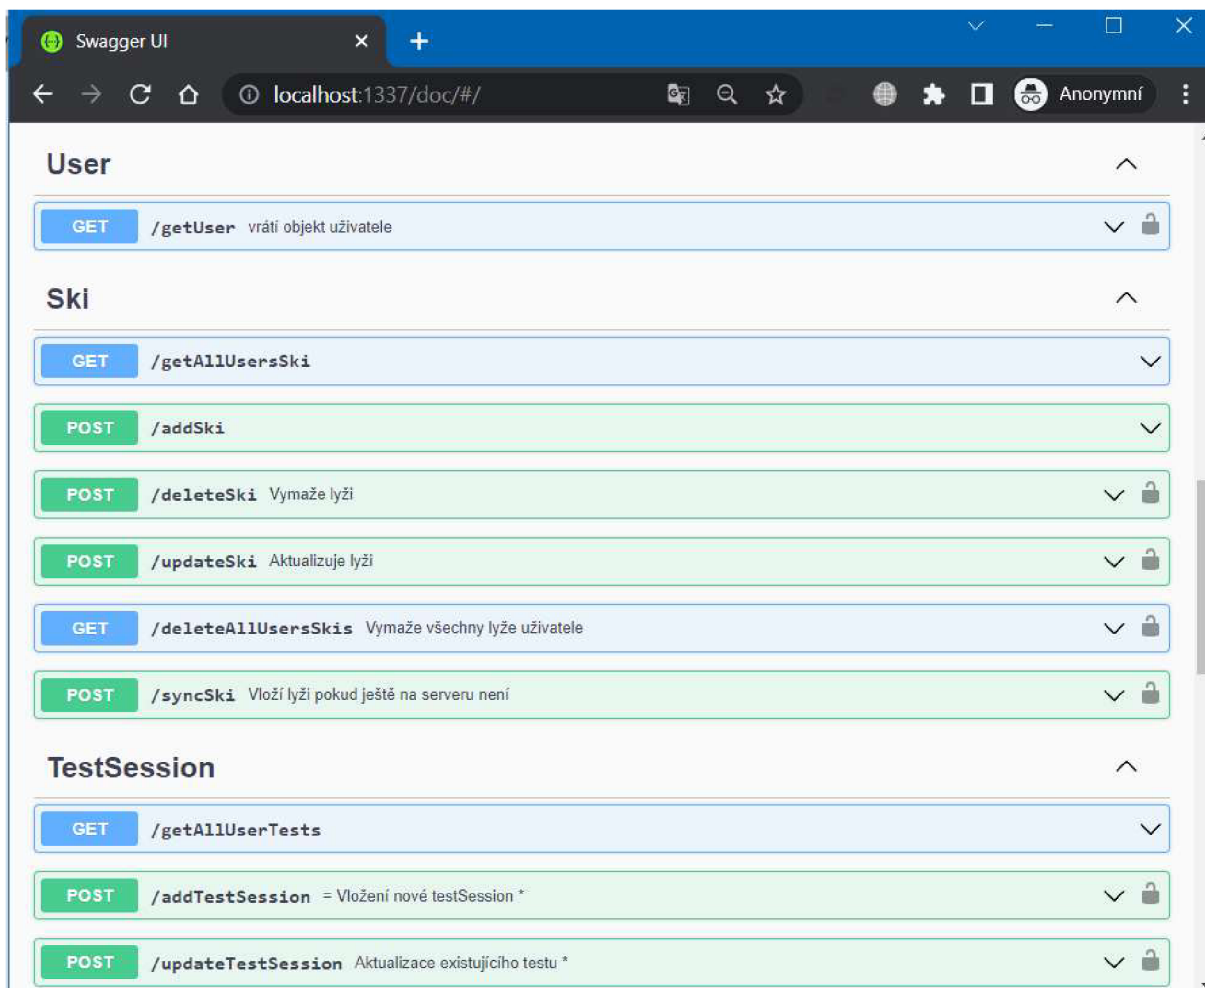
Swagger UI

localhost:1337/doc/#/

Anonymní

User

GET /getUser vrátí objekt uživatele

Ski

GET /getAllUsersSki

POST /addSki

POST /deleteSki Vymaže lyži

POST /updateSki Aktualizuje lyži

GET /deleteAllUsersSkis Vymaže všechny lyže uživatele

POST /syncSki Vloží lyži pokud ještě na serveru není

TestSession

GET /getAllUserTests

POST /addTestSession = Vložení nové testSession *

POST /updateTestSession Aktualizace existujícího testu *